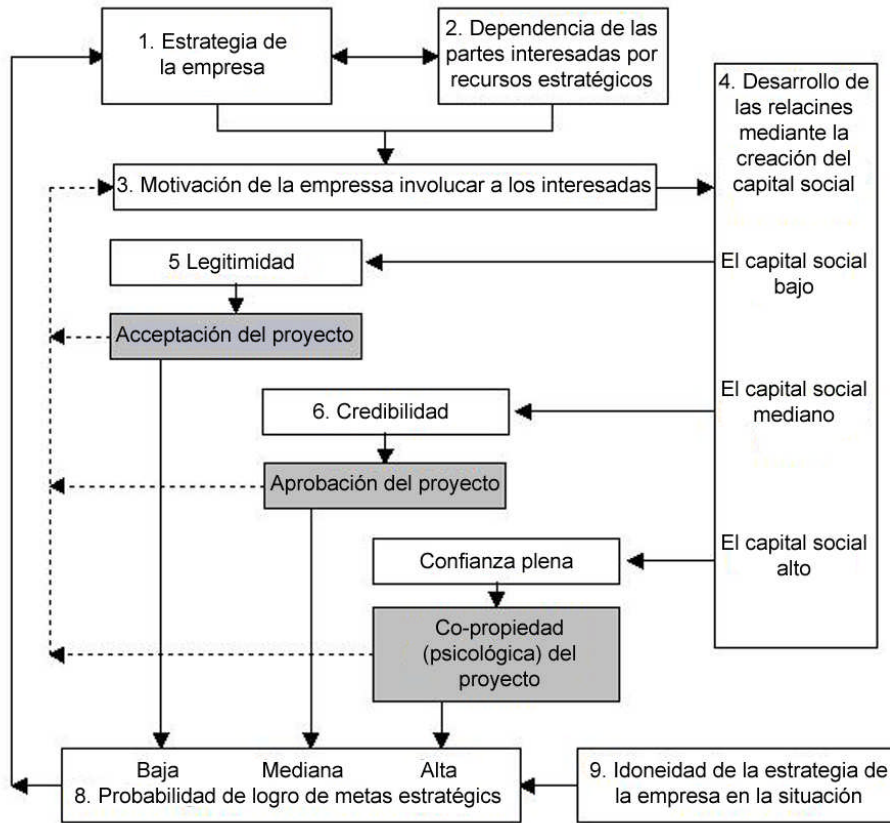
1. Estrategia de la empresa

2. Dependencia de las partes interesadas por recursos estratégicos

4. Desarrollo de las relacines mediante la creación del capital social

3. Motivación de la empressa involucar a los interesadas

5 Legitimidad

El capital social bajo

Acceptación del proyecto

El capital social mediano

6. Credibilidad

Aprobación del proyecto

El capital social alto

Confianza plena

Co-propiedad (psicológica) del proyecto

Baja Mediana Alta
8. Probabilidad de logro de metas estratégics

9. Idoneidad de la estrategia de la empresa en la situación